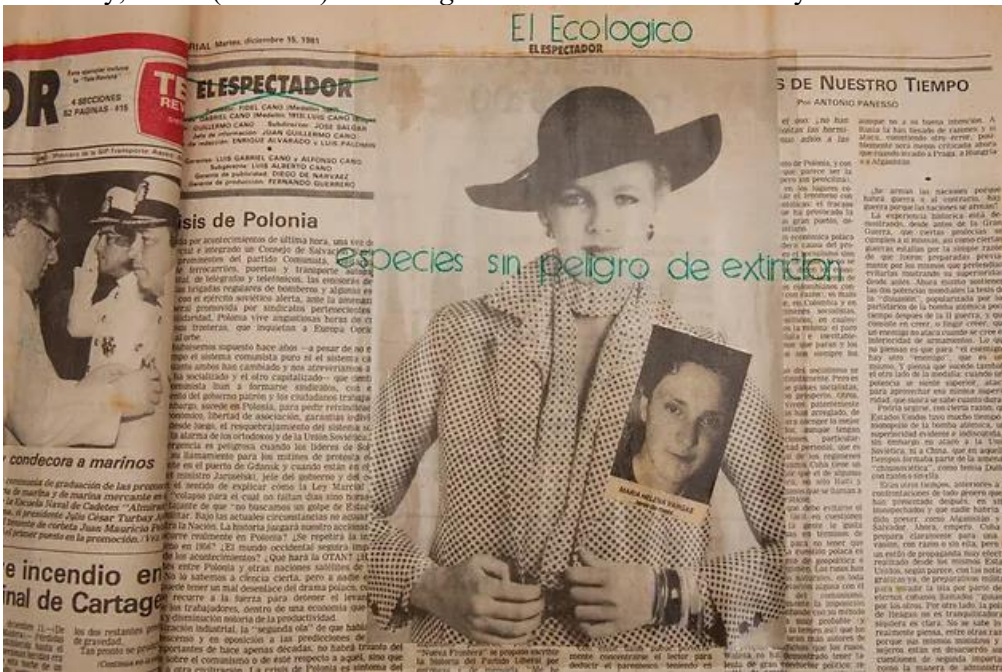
El Ecologico
EL ESPECTADOR

especies sin peligro de extinción

OR
4 SECCIONES
52 PAGINAS
TE
RIAL Martes, diciembre 15, 1981
EL ESPECTADOR
FIDEL CANO
GABRIEL CANO
GUILLERMO CANO
JOSE SALGAR
JUAN GUILLERMO CANO
ENRIQUE ALVARADO y LUIS PALOMINO
LUIS GABRIEL CANO y ALFONSO CANO
LUIS ALBERTO CANO
DIEGO DE NARVAEZ
FERNANDO GUERRERO

isis de Polonia

condecora a marinos

re incendio en
inal de Cartage

S DE NUESTRO TIEMPO
Por ANTONIO PANESSO

MARIA HELENA VARGAS

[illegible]